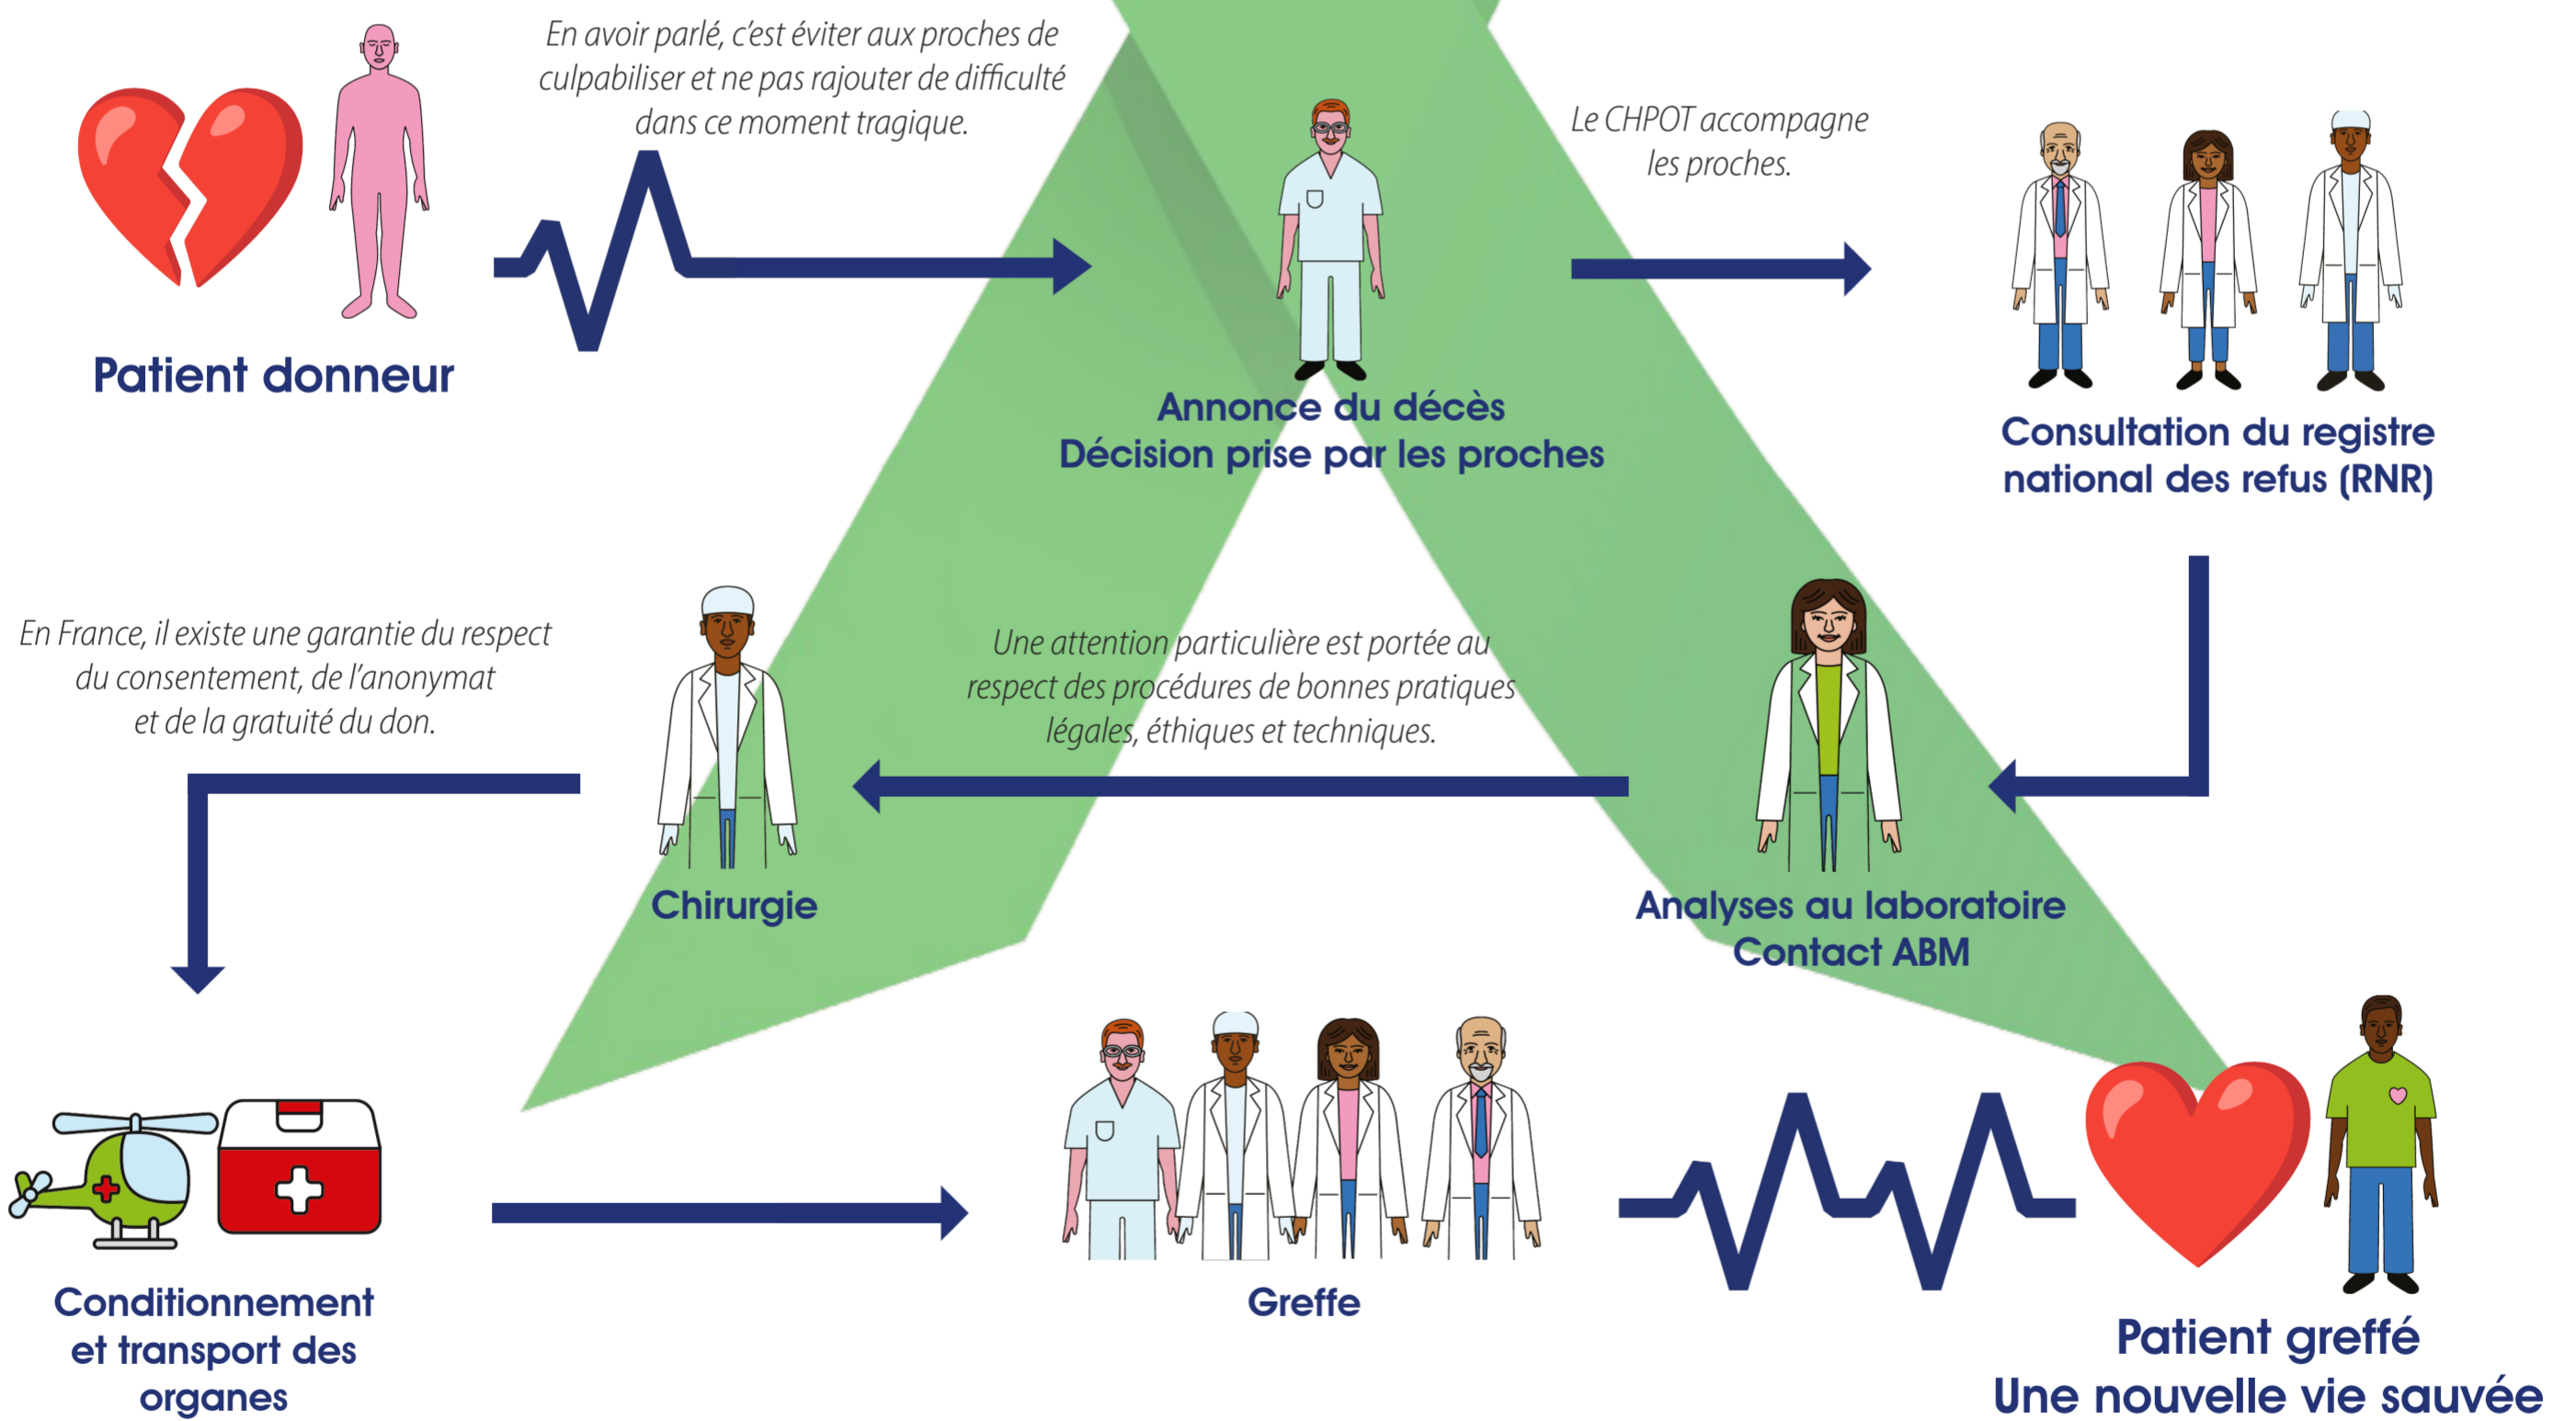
Patient donneur

En avoir parlé, c'est éviter aux proches de culpabiliser et ne pas rajouter de difficulté dans ce moment tragique.

Annonce du décès
Décision prise par les proches

Le CHPOT accompagne les proches.

Consultation du registre national des refus (RNR)

En France, il existe une garantie du respect du consentement, de l'anonymat et de la gratuité du don.

Chirurgie

Une attention particulière est portée au respect des procédures de bonnes pratiques légales, éthiques et techniques.

Analyses au laboratoire
Contact ABM

Conditionnement et transport des organes

Greffe

Patient greffé
Une nouvelle vie sauvée